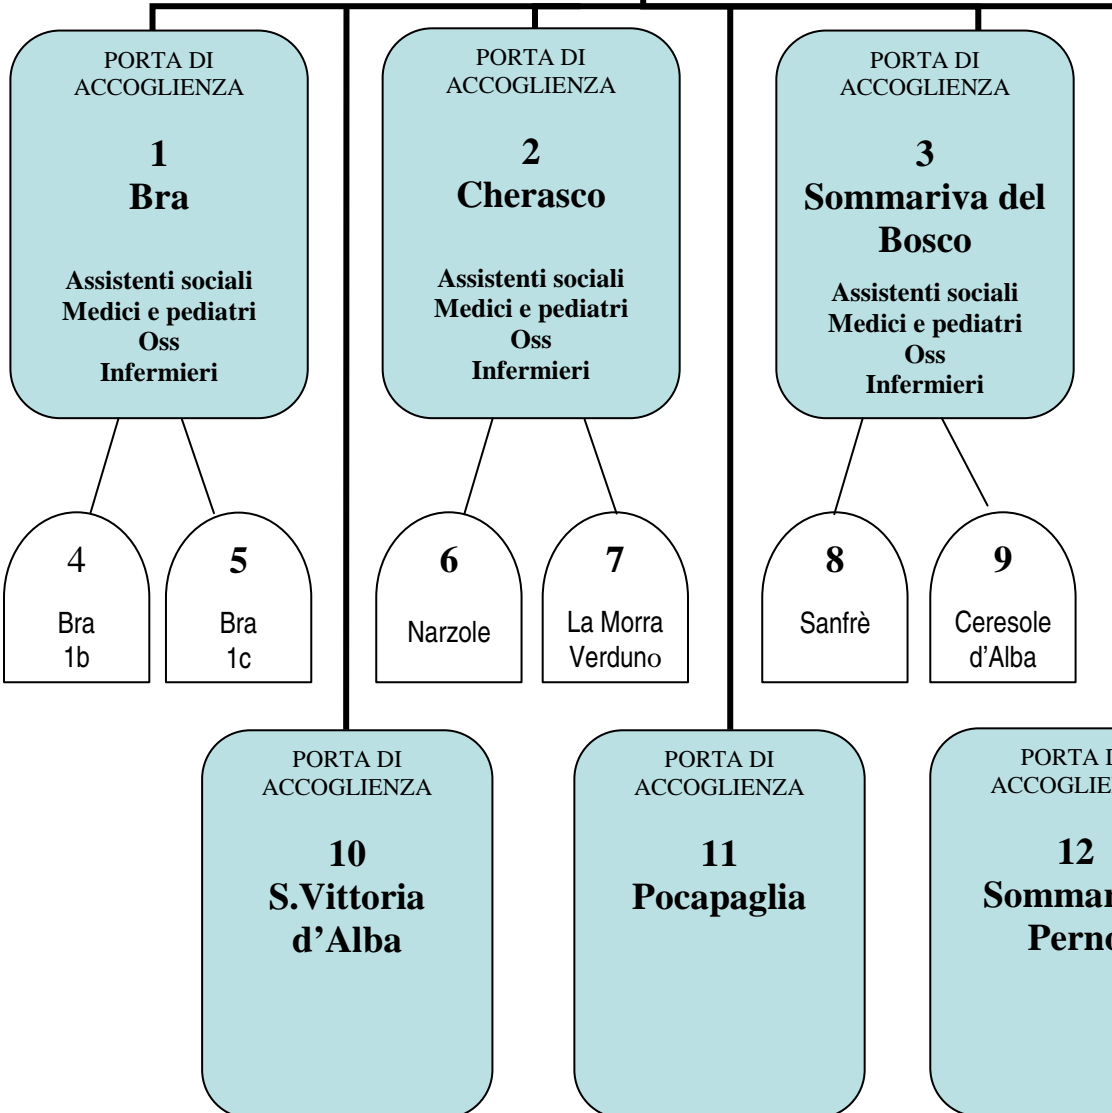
PORTA DI ACCOGLIENZA

1
Bra

Assistenti sociali
Medici e pediatri
Oss
Infermieri

PORTA DI ACCOGLIENZA

2
Cherasco

Assistenti sociali
Medici e pediatri
Oss
Infermieri

PORTA DI ACCOGLIENZA

3
Sommariva del Bosco

Assistenti sociali
Medici e pediatri
Oss
Infermieri

4
Bra
1b

5
Bra
1c

6
Narzole

7
La Morra
Verduno

8
Sanfrè

9
Ceresole
d'Alba

PORTA DI ACCOGLIENZA

10
S.Vittoria d'Alba

PORTA DI ACCOGLIENZA

11
Pocapaglia

PORTA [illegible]
ACCOGLIE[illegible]

12
Somma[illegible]
Perno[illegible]